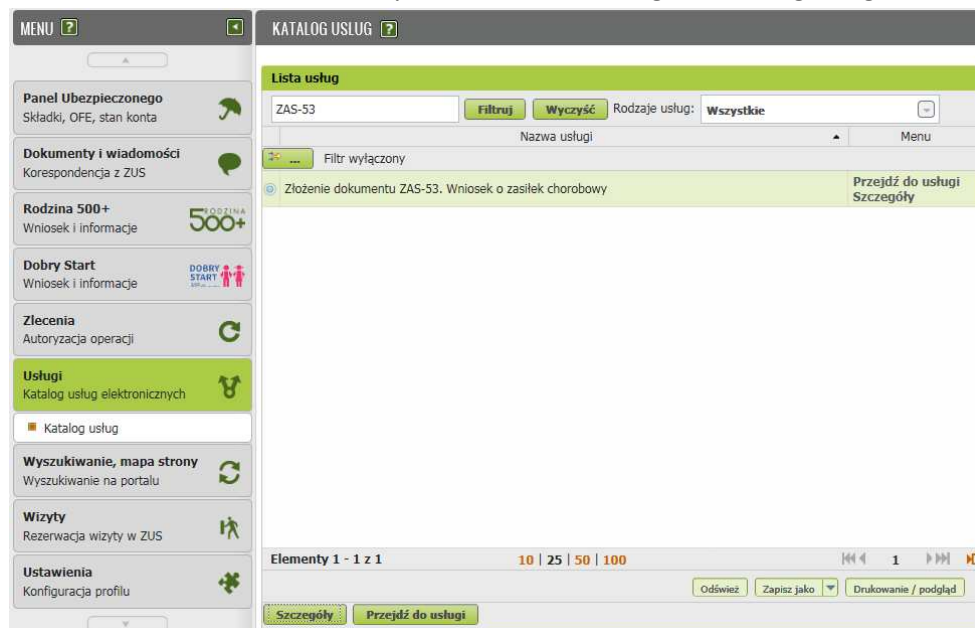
MENU ?

Panel Ubezpieczonego
Składki, OFE, stan konta

Dokumenty i wiadomości
Korespondencja z ZUS

Rodzina 500+
Wniosek i informacje

RODZINA 500+

Dobry Start
Wniosek i informacje

DOBRY START

Zlecenia
Autoryzacja operacji

Usługi
Katalog usług elektronicznych

Katalog usług

Wyszukiwanie, mapa strony
Wyszukiwanie na portalu

Wizyty
Rezerwacja wizyty w ZUS

Ustawienia
Konfiguracja profilu

KATALOG USŁUG ?

Lista usług

ZAS-53 Filtruj Wyczyść Rodzaje usług: Wszystkie

| Nazwa usługi | Menu |
|---|---|
| Filtr wyłączony | |
| Złożenie dokumentu ZAS-53. Wniosek o zasiłek chorobowy | Przejdź do usługi Szczegóły |

Elementy 1 - 1 z 1 10 | 25 | 50 | 100 1

Odśwież Zapisz jako Drukowanie / podgląd

Szczegóły Przejdź do usługi